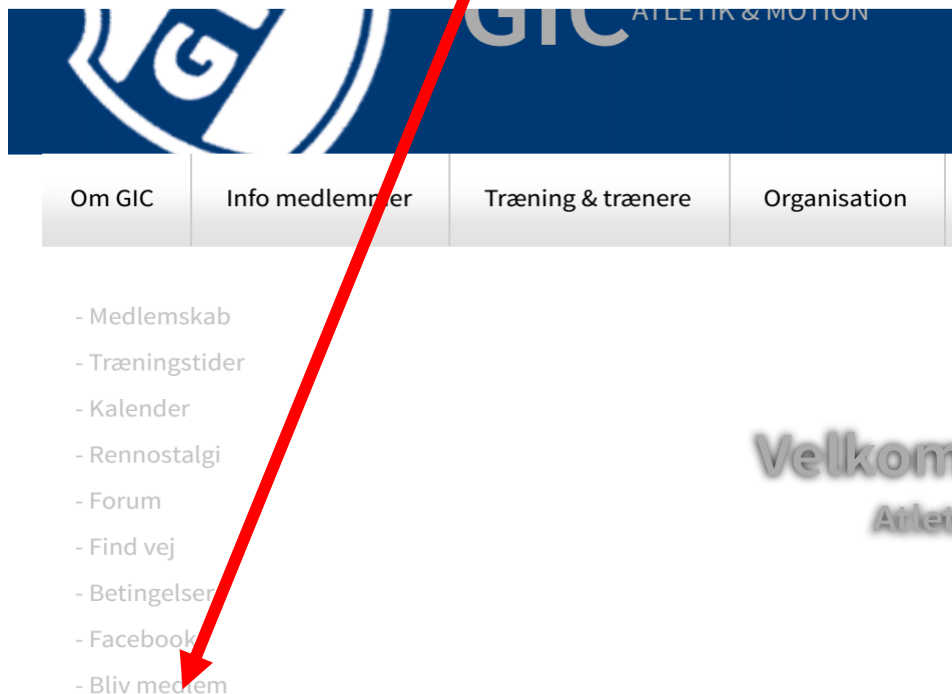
G

GIC ATLETIK & MOTION

Om GIC | Info medlemmer | Træning & trænere | Organisation

- Medlemskab
- Træningstider
- Kalender
- Rennostalgi
- Forum
- Find vej
- Betingelser
- Facebook
- Bliv medlem

Velkom

Atlet